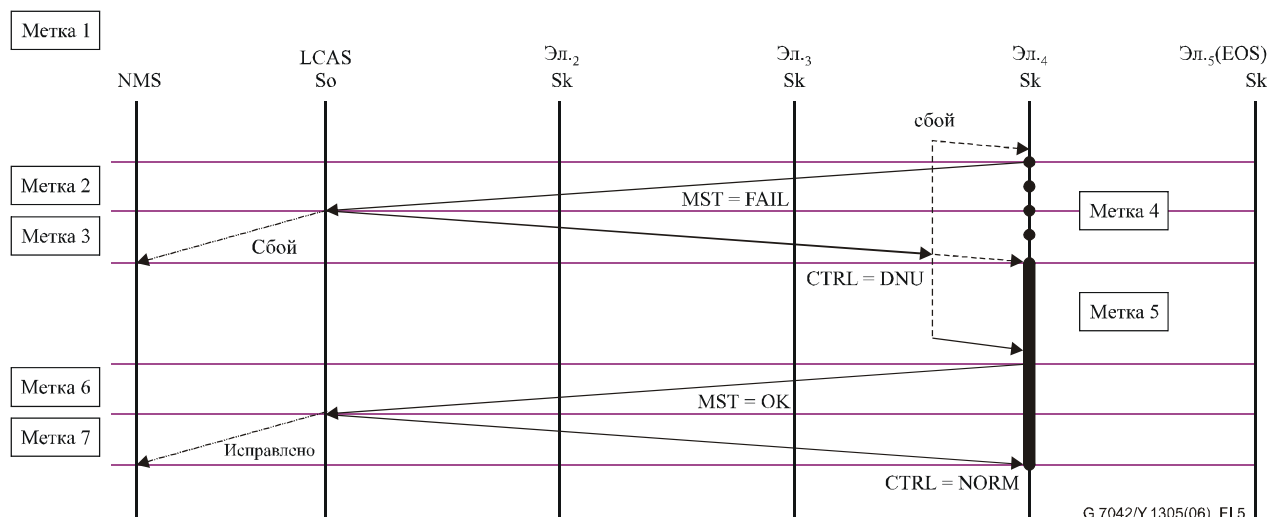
Метка 1

NMS

LCAS
So

Эл.$_2$
Sk

Эл.$_3$
Sk

Эл.$_4$
Sk

Эл.$_5$(EOS)
Sk

сбой

Метка 2

MST = FAIL

Метка 4

Метка 3

Сбой

CTRL = DNU

Метка 5

Метка 6

MST = OK

Метка 7

Исправлено

CTRL = NORM

G.7042/Y.1305(06)_FI.5